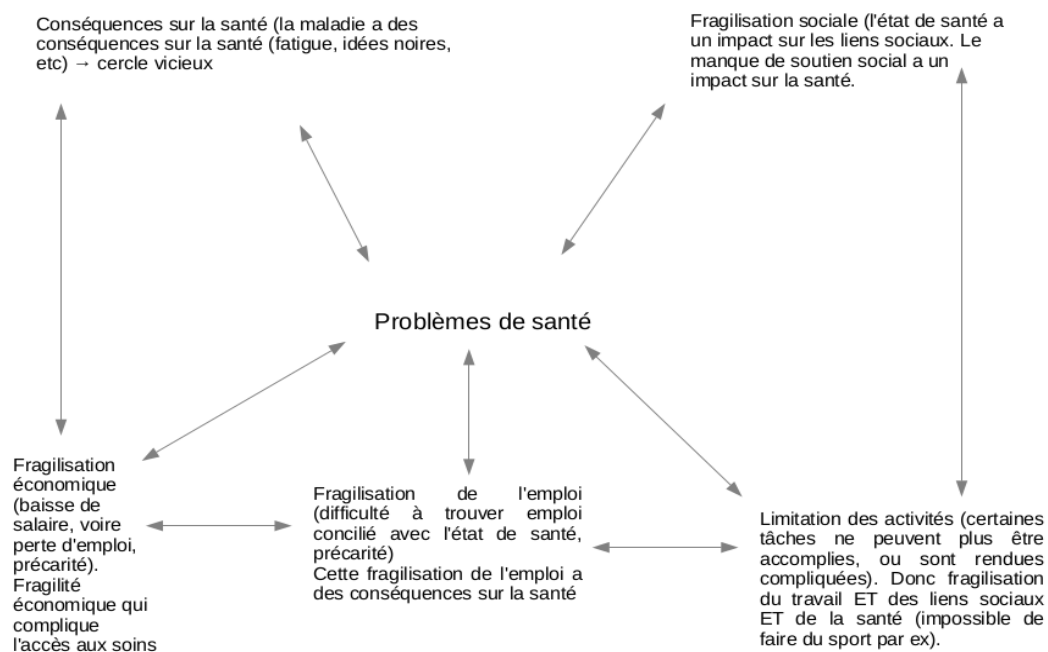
Conséquences sur la santé (la maladie a des conséquences sur la santé (fatigue, idées noires, etc) → cercle vicieux

Fragilisation sociale (l'état de santé a un impact sur les liens sociaux. Le manque de soutien social a un impact sur la santé.

Problèmes de santé

Fragilisation économique (baisse de salaire, voire perte d'emploi, précarité). Fragilité économique qui complique l'accès aux soins

Fragilisation de l'emploi (difficulté à trouver emploi concilié avec l'état de santé, précarité)
Cette fragilisation de l'emploi a des conséquences sur la santé

Limitation des activités (certaines tâches ne peuvent plus être accomplies, ou sont rendues compliquées). Donc fragilisation du travail ET des liens sociaux ET de la santé (impossible de faire du sport par ex).